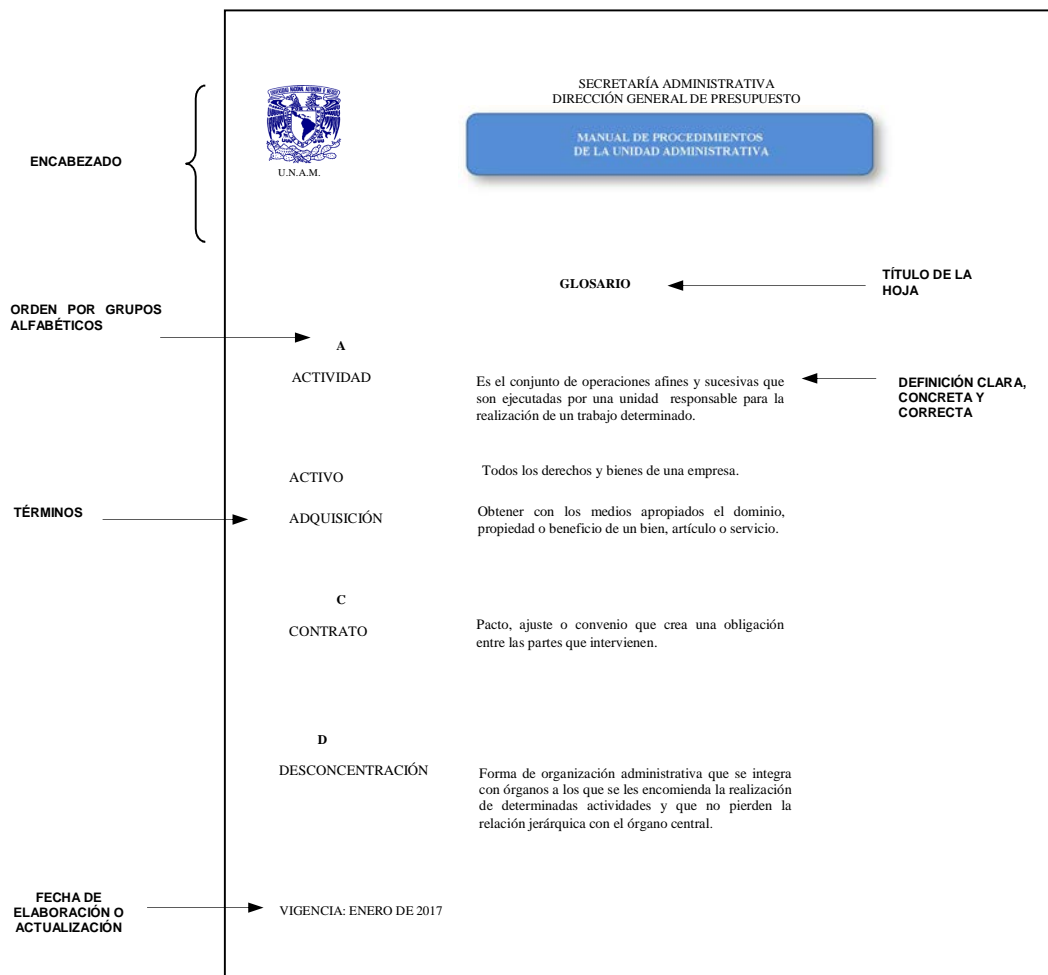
ENCABEZADO

U.N.A.M.

SECRETARÍA ADMINISTRATIVA
DIRECCIÓN GENERAL DE PRESUPUESTO

MANUAL DE PROCEDIMIENTOS
DE LA UNIDAD ADMINISTRATIVA

GLOSARIO

TÍTULO DE LA HOJA

ORDEN POR GRUPOS ALFABÉTICOS

A

ACTIVIDAD

Es el conjunto de operaciones afines y sucesivas que son ejecutadas por una unidad responsable para la realización de un trabajo determinado.

DEFINICIÓN CLARA, CONCRETA Y CORRECTA

ACTIVO

Todos los derechos y bienes de una empresa.

TÉRMINOS

ADQUISICIÓN

Obtener con los medios apropiados el dominio, propiedad o beneficio de un bien, artículo o servicio.

C

CONTRATO

Pacto, ajuste o convenio que crea una obligación entre las partes que intervienen.

D

DESCONCENTRACIÓN

Forma de organización administrativa que se integra con órganos a los que se les encomienda la realización de determinadas actividades y que no pierden la relación jerárquica con el órgano central.

FECHA DE ELABORACIÓN O ACTUALIZACIÓN

VIGENCIA: ENERO DE 2017